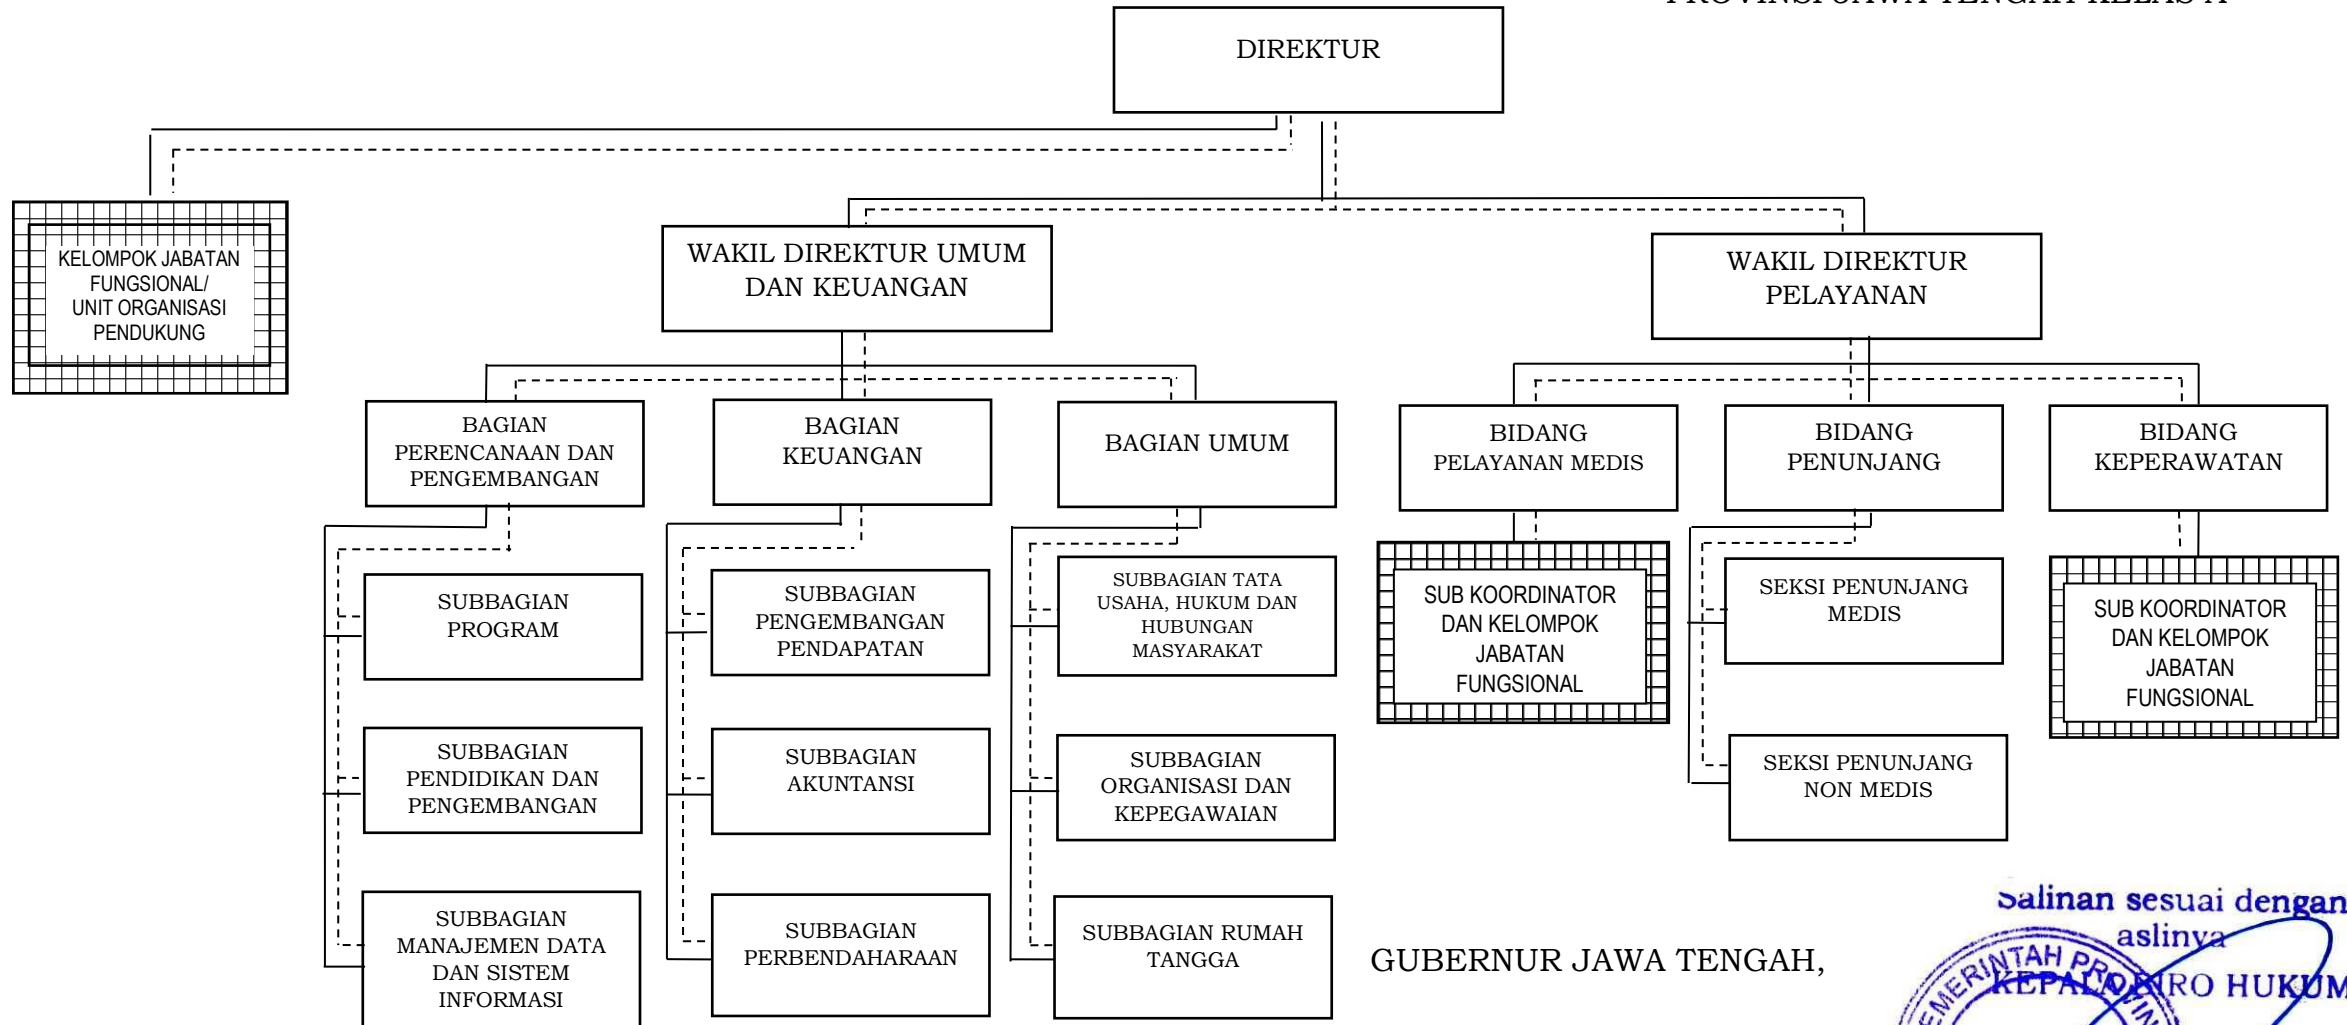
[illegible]

DIREKTUR

KELOMPOK JABATAN FUNGSIONAL/ UNIT ORGANISASI PENDUKUNG

WAKIL DIREKTUR UMUM DAN KEUANGAN

WAKIL DIREKTUR PELAYANAN

BAGIAN PERENCANAAN DAN PENGEMBANGAN

BAGIAN KEUANGAN

BAGIAN UMUM

BIDANG PELAYANAN MEDIS

BIDANG PENUNJANG

BIDANG KEPERAWATAN

SUBBAGIAN PROGRAM

SUBBAGIAN PENGEMBANGAN PENDAPATAN

SUBBAGIAN TATA USAHA, HUKUM DAN HUBUNGAN MASYARAKAT

SUB KOORDINATOR DAN KELOMPOK JABATAN FUNGSIONAL

SEKSI PENUNJANG MEDIS

SUB KOORDINATOR DAN KELOMPOK JABATAN FUNGSIONAL

SUBBAGIAN PENDIDIKAN DAN PENGEMBANGAN

SUBBAGIAN AKUNTANSI

SUBBAGIAN ORGANISASI DAN KEPEGAWAIAN

SEKSI PENUNJANG NON MEDIS

SUBBAGIAN MANAJEMEN DATA DAN SISTEM INFORMASI

SUBBAGIAN PERBENDAHARAAN

SUBBAGIAN RUMAH TANGGA

GUBERNUR JAWA TENGAH,

Salinan sesuai dengan aslinya
KEPALA BIRO HUKUM

PEMERINTAH PROVINSI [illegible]